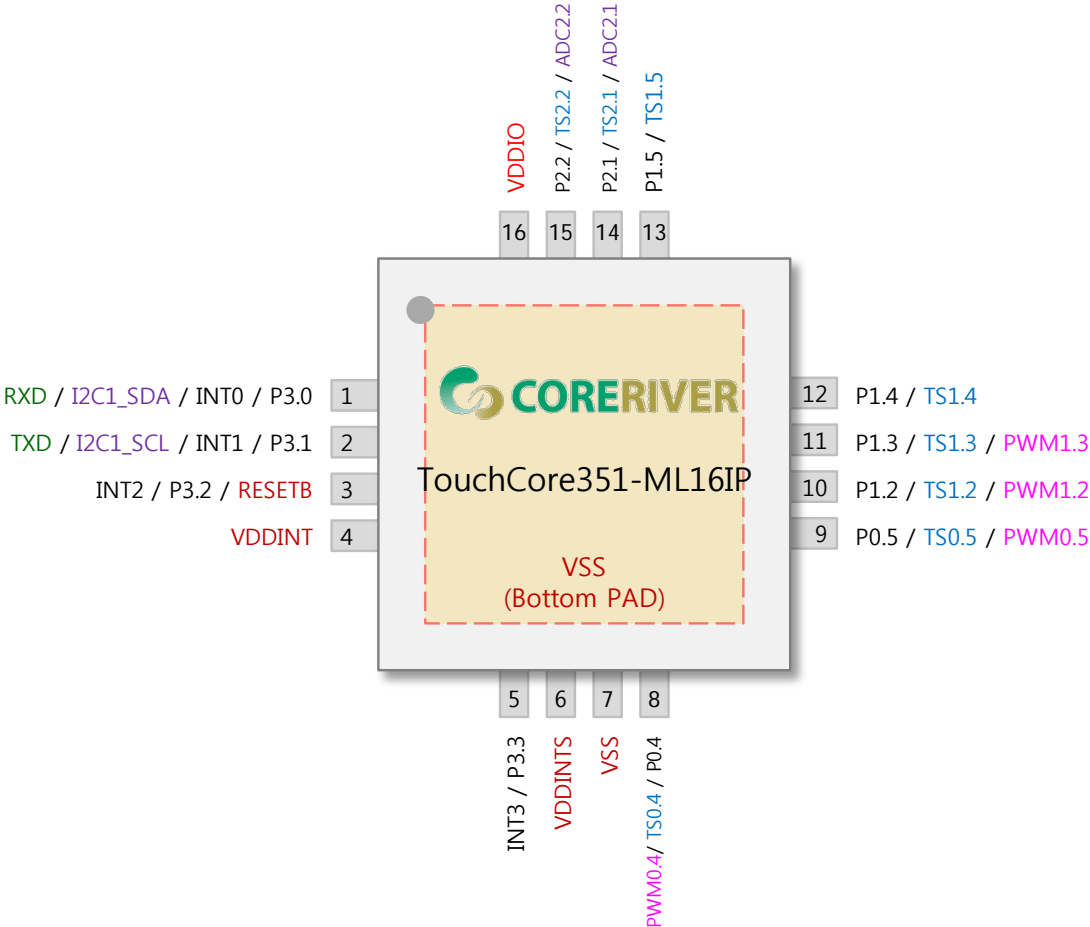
VDDIO
P2.2 / TS2.2 / ADC2.2
P2.1 / TS2.1 / ADC2.1
P1.5 / TS1.5

16 15 14 13

RXD / I2C1_SDA / INT0 / P3.0 1
TXD / I2C1_SCL / INT1 / P3.1 2
INT2 / P3.2 / RESETB 3
VDDINT 4

CORERIVER
TouchCore351-ML16IP
VSS
(Bottom PAD)

12 P1.4 / TS1.4
11 P1.3 / TS1.3 / PWM1.3
10 P1.2 / TS1.2 / PWM1.2
9 P0.5 / TS0.5 / PWM0.5

5 6 7 8

INT3 / P3.3
VDDINTS
VSS
PWM0.4/ TS0.4 / P0.4